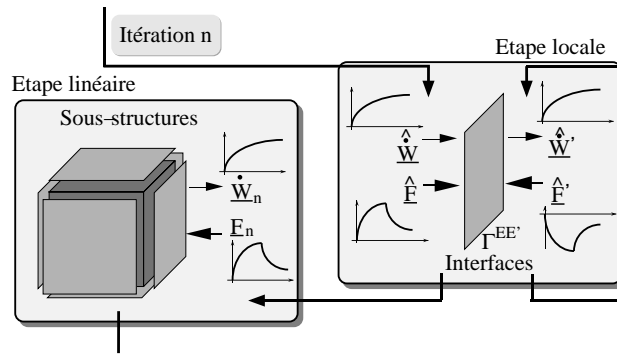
Itération n

Etape locale

Etape linéaire

Sous-structures

$\underline{\dot{W}}_n$

$\underline{F}_n$

$\underline{\hat{\dot{W}}}$

$\underline{\hat{F}}$

$\underline{\hat{\dot{W}}}'$

$\underline{\hat{F}}'$

$\Gamma^{EE'}$

Interfaces